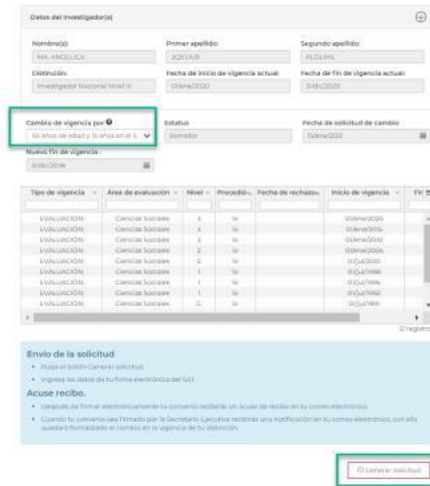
Datos del investigador(a)

Nombre(s):
MA. ANGELICA

Primer apellido:
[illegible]

Segundo apellido:
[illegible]

Distinción:
Investigador Nacional Nivel III

Fecha de inicio de vigencia actual:
01/ene/2020

Fecha de fin de vigencia actual:
31/dic/2025

Cambio de vigencia por:
65 años de edad y 15 años en el S

Estatus
Borrador

Fecha de solicitud de cambio
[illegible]

Nuevo fin de vigencia:
31/dic/2034

| Tipo de vigencia | Área de evaluación | Nivel | Procedió | Fecha de rechazo | Inicio de vigencia | Fin |
|---|---|---|---|---|---|---|
| EVALUACIÓN | Ciencias Sociales | 3 | Sí | | 01/ene/2020 | |
| EVALUACIÓN | Ciencias Sociales | 3 | Sí | | 01/ene/2014 | |
| EVALUACIÓN | Ciencias Sociales | 3 | Sí | | 01/ene/2010 | |
| EVALUACIÓN | Ciencias Sociales | 3 | Sí | | 01/ene/2006 | |
| EVALUACIÓN | Ciencias Sociales | 2 | Sí | | 01/jul/2001 | |
| EVALUACIÓN | Ciencias Sociales | 1 | Sí | | 01/jul/1996 | |
| EVALUACIÓN | Ciencias Sociales | 1 | Sí | | 01/jul/1996 | |
| EVALUACIÓN | Ciencias Sociales | 1 | Sí | | 01/jul/1992 | |
| EVALUACIÓN | Ciencias Sociales | C | Sí | | 01/jul/1991 | |

12 registros

Envío de la solicitud
• Pulsa el botón Generar solicitud.
• Ingresa los datos de tu firma electrónica del SAT.

Acuse recibo.
• Después de firmar electrónicamente tu convenio recibirás un acuse de recibo en tu correo electrónico.
• Cuando tu convenio sea firmado por la Secretaría Ejecutiva recibirás una notificación en tu correo electrónico, con ello quedará formalizado el cambio en la vigencia de tu distinción.

Generar solicitud